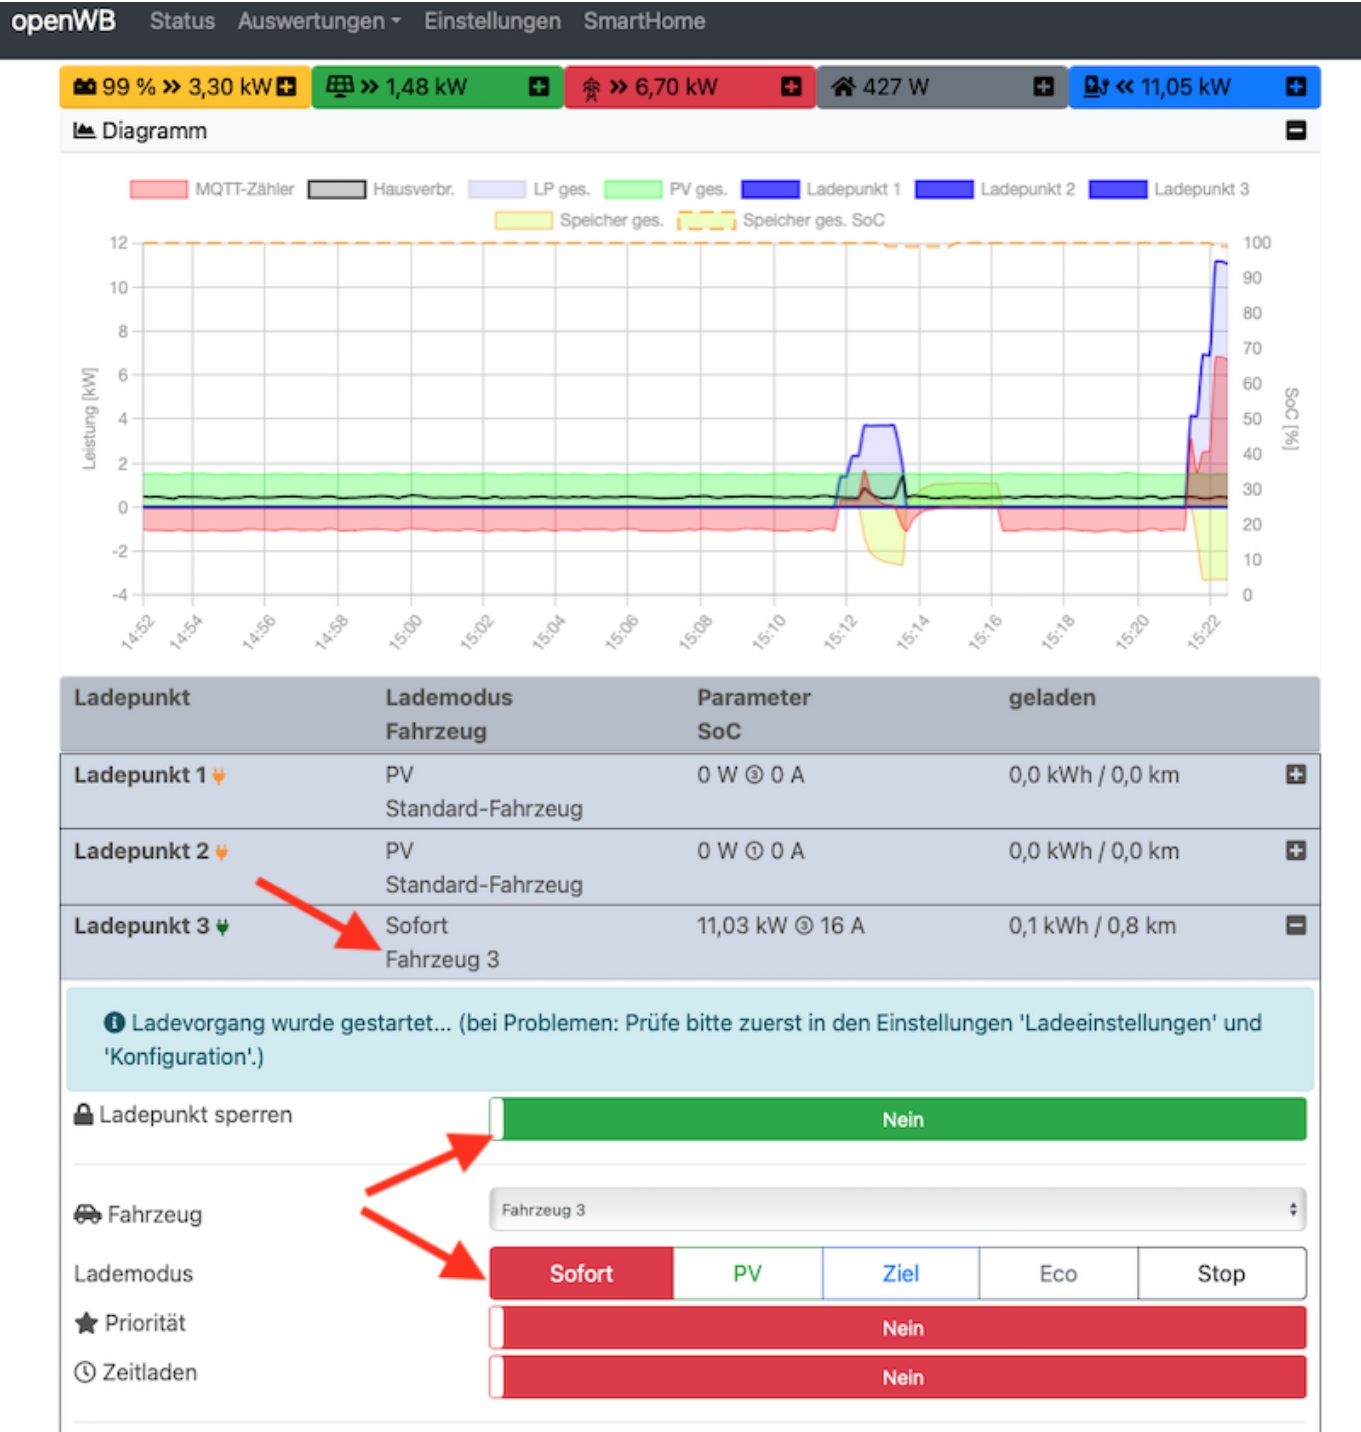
openWB Status Auswertungen Einstellungen SmartHome

99 % » 3,30 kW | » 1,48 kW | » 6,70 kW | 427 W | « 11,05 kW

Diagramm

MQTT-Zähler Hausverbr. LP ges. PV ges. Ladepunkt 1 Ladepunkt 2 Ladepunkt 3 Speicher ges. Speicher ges. SoC

Leistung [kW]
12 10 8 6 4 2 0 -2 -4

SoC [%]
100 90 80 70 60 50 40 30 20 10 0

14:52 14:54 14:56 14:58 15:00 15:02 15:04 15:06 15:08 15:10 15:12 15:14 15:16 15:18 15:20 15:22

| Ladepunkt | Lademodus Fahrzeug | Parameter SoC | geladen |
|---|---|---|---|
| Ladepunkt 1 | PV Standard-Fahrzeug | 0 W ③ 0 A | 0,0 kWh / 0,0 km |
| Ladepunkt 2 | PV Standard-Fahrzeug | 0 W ① 0 A | 0,0 kWh / 0,0 km |
| Ladepunkt 3 | Sofort Fahrzeug 3 | 11,03 kW ③ 16 A | 0,1 kWh / 0,8 km |

Ladevorgang wurde gestartet... (bei Problemen: Prüfe bitte zuerst in den Einstellungen 'Ladeeinstellungen' und 'Konfiguration'.)

Ladepunkt sperren Nein

Fahrzeug Fahrzeug 3

Lademodus Sofort PV Ziel Eco Stop

Priorität Nein

Zeitladen Nein